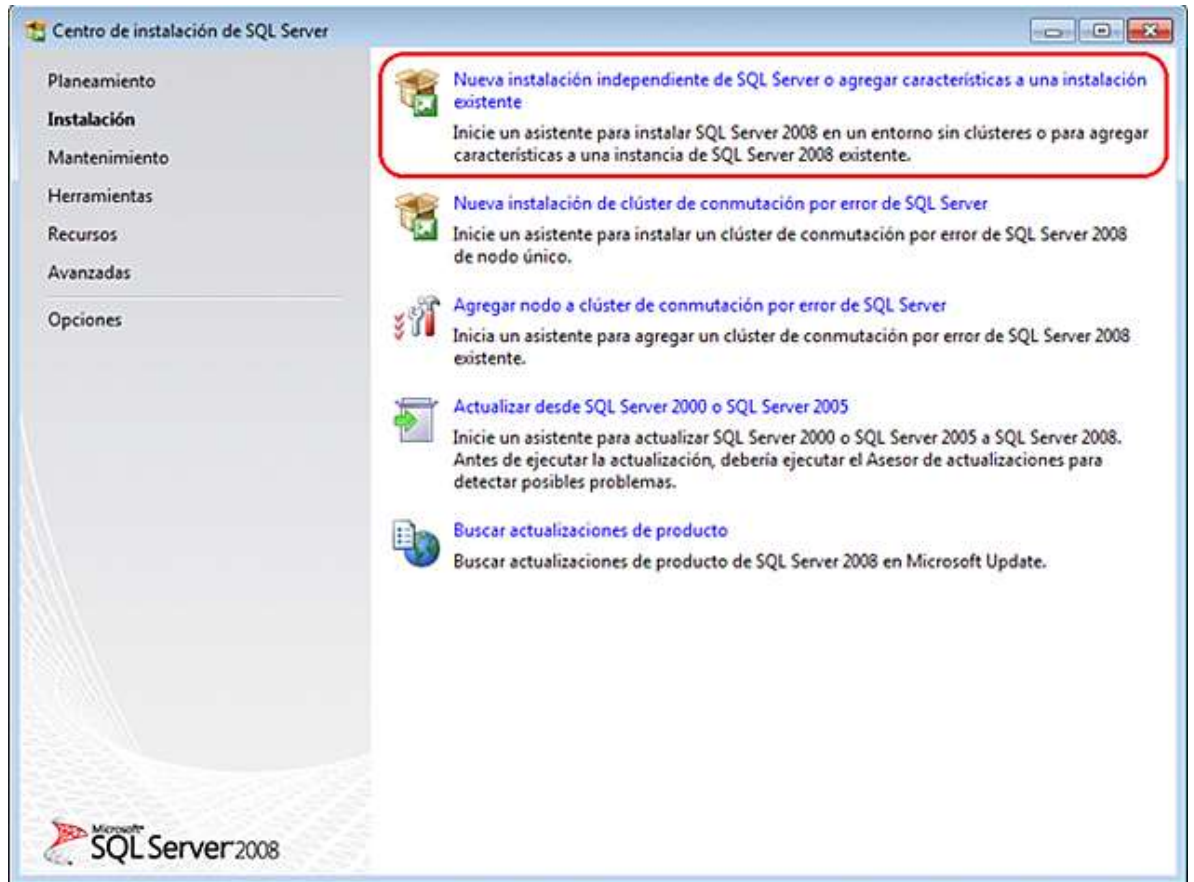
Centro de instalación de SQL Server

Planeamiento
Instalación
Mantenimiento
Herramientas
Recursos
Avanzadas
Opciones

Nueva instalación independiente de SQL Server o agregar características a una instalación existente
Inicie un asistente para instalar SQL Server 2008 en un entorno sin clústeres o para agregar características a una instancia de SQL Server 2008 existente.

Nueva instalación de clúster de conmutación por error de SQL Server
Inicie un asistente para instalar un clúster de conmutación por error de SQL Server 2008 de nodo único.

Agregar nodo a clúster de conmutación por error de SQL Server
Inicia un asistente para agregar un clúster de conmutación por error de SQL Server 2008 existente.

Actualizar desde SQL Server 2000 o SQL Server 2005
Inicie un asistente para actualizar SQL Server 2000 o SQL Server 2005 a SQL Server 2008. Antes de ejecutar la actualización, debería ejecutar el Asesor de actualizaciones para detectar posibles problemas.

Buscar actualizaciones de producto
Buscar actualizaciones de producto de SQL Server 2008 en Microsoft Update.

Microsoft SQL Server 2008